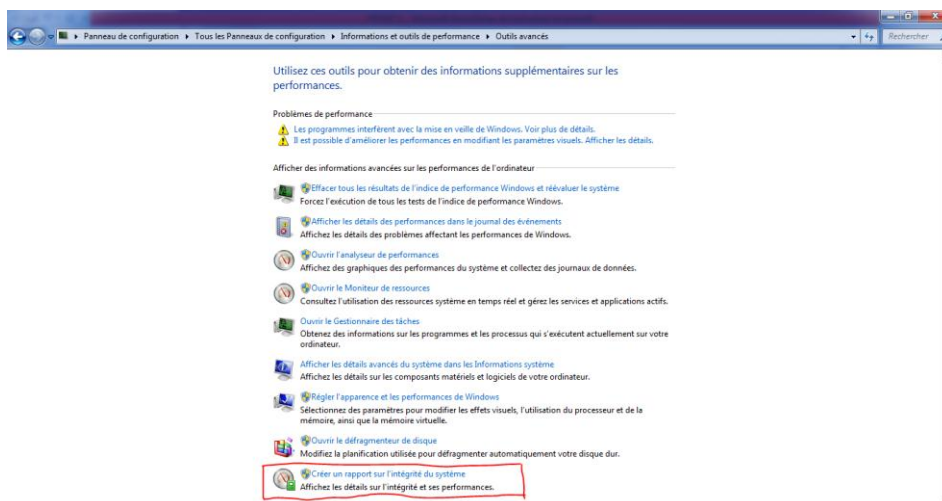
Panneau de configuration ▸ Tous les Panneaux de configuration ▸ Informations et outils de performance ▸ Outils avancés

Rechercher

Utilisez ces outils pour obtenir des informations supplémentaires sur les performances.

Problèmes de performance

Les programmes interfèrent avec la mise en veille de Windows. Voir plus de détails.

Il est possible d'améliorer les performances en modifiant les paramètres visuels. Afficher les détails.

Afficher des informations avancées sur les performances de l'ordinateur

Effacer tous les résultats de l'indice de performance Windows et réévaluer le système
Forcez l'exécution de tous les tests de l'indice de performance Windows.

Afficher les détails des performances dans le journal des événements
Affichez les détails des problèmes affectant les performances de Windows.

Ouvrir l'analyseur de performances
Affichez des graphiques des performances du système et collectez des journaux de données.

Ouvrir le Moniteur de ressources
Consultez l'utilisation des ressources système en temps réel et gérez les services et applications actifs.

Ouvrir le Gestionnaire des tâches
Obtenez des informations sur les programmes et les processus qui s'exécutent actuellement sur votre ordinateur.

Afficher les détails avancés du système dans les Informations système
Affichez les détails sur les composants matériels et logiciels de votre ordinateur.

Régler l'apparence et les performances de Windows
Sélectionnez des paramètres pour modifier les effets visuels, l'utilisation du processeur et de la mémoire, ainsi que la mémoire virtuelle.

Ouvrir le défragmenteur de disque
Modifiez la planification utilisée pour défragmenter automatiquement votre disque dur.

Créer un rapport sur l'intégrité du système
Affichez les détails sur l'intégrité et ses performances.